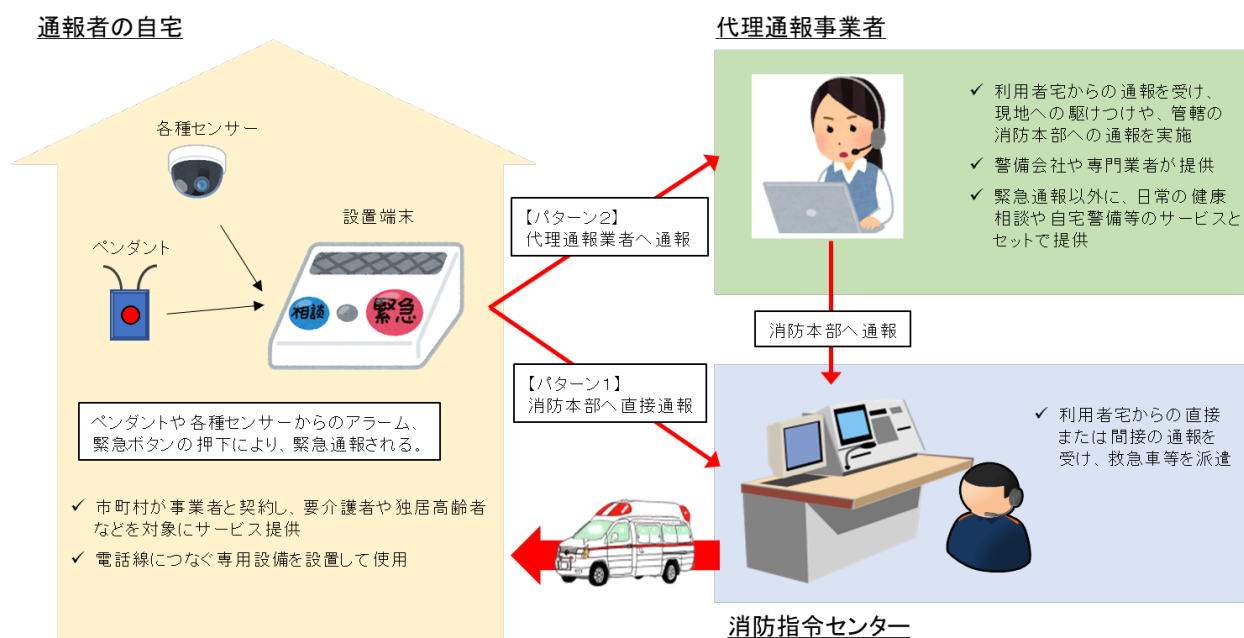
通報者の自宅

各種センサー

ペンダント

設置端末

相談

緊急

ペンダントや各種センサーからのアラーム、緊急ボタンの押下により、緊急通報される。

✓ 市町村が事業者と契約し、要介護者や独居高齢者などを対象にサービス提供

✓ 電話線につなぐ専用設備を設置して使用

【パターン2】
代理通報業者へ通報

【パターン1】
消防本部へ直接通報

代理通報事業者

✓ 利用者宅からの通報を受け、現地への駆けつけや、管轄の消防本部への通報を実施

✓ 警備会社や専門業者が提供

✓ 緊急通報以外に、日常の健康相談や自宅警備等のサービスとセットで提供

消防本部へ通報

✓ 利用者宅からの直接または間接の通報を受け、救急車等を派遣

消防指令センター